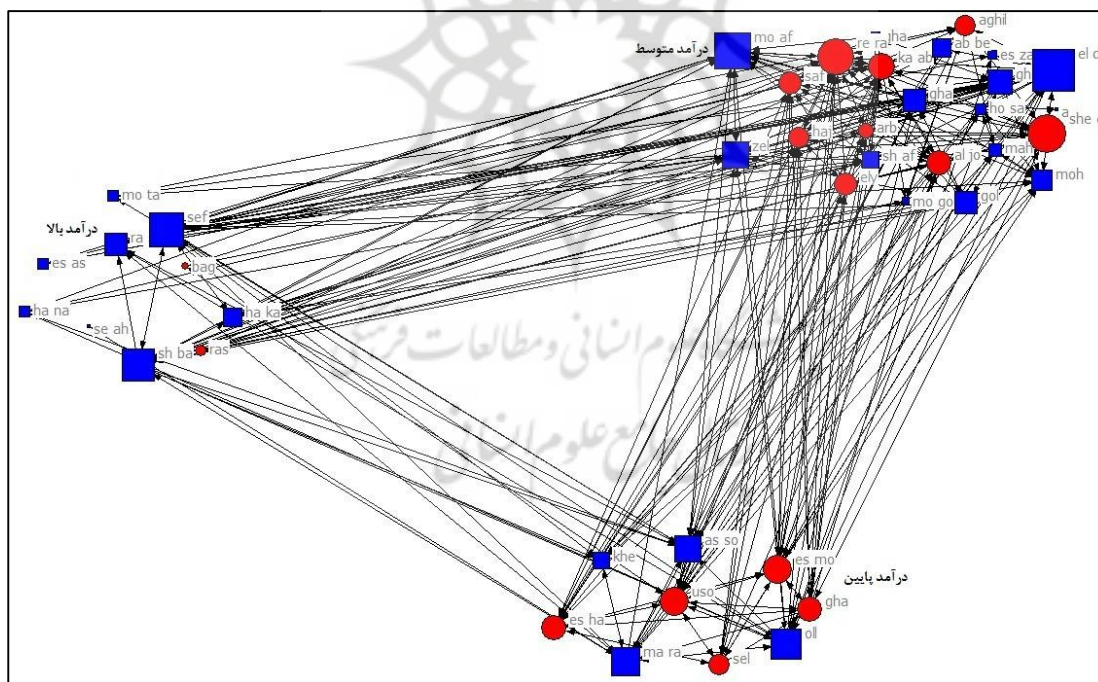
درآمد متوسط
mo af
re ra
tha
aghil
ab be
es za
el d
saf
ka ab
gh
gha
ho sa
she
a
zel
hal
arb
sh al
al jo
mah
ely
moh
mo go
gol
mo ta
sef
درآمد بالا
ra
es as
bag
ha na
se ah
ha ka
sh ba
ras
khe
as so
es mo
درآمد پایین
uso
gha
es ha
oll
ma ra
sel
پژوهشگاه علوم انسانی و مطالعات فرهنگی
پرتال جامع علوم انسانی